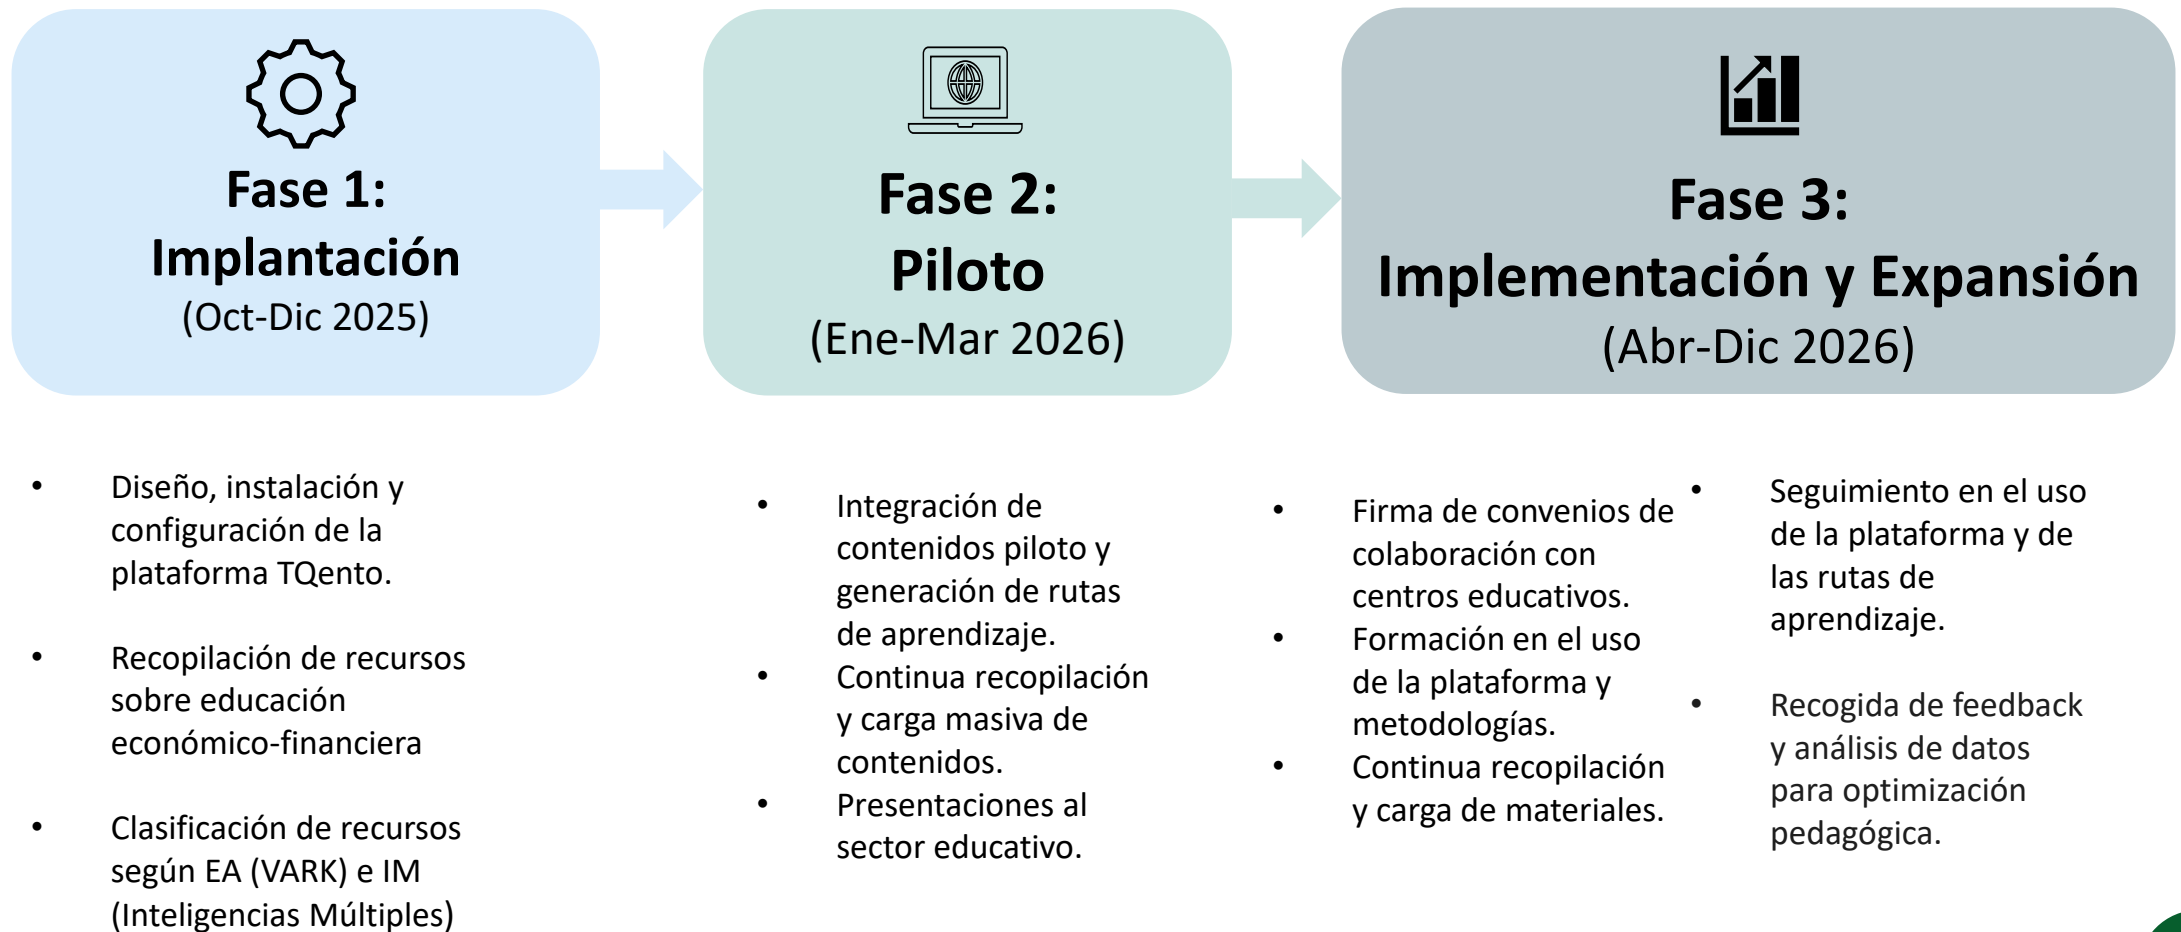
Fase 1: Implantación
(Oct-Dic 2025)

Fase 2: Piloto
(Ene-Mar 2026)

Fase 3: Implementación y Expansión
(Abr-Dic 2026)

• Diseño, instalación y configuración de la plataforma TQento.

• Recopilación de recursos sobre educación económico-financiera

• Clasificación de recursos según EA (VARK) e IM (Inteligencias Múltiples)

• Integración de contenidos piloto y generación de rutas de aprendizaje.
• Continua recopilación y carga masiva de contenidos.
• Presentaciones al sector educativo.

• Firma de convenios de colaboración con centros educativos.
• Formación en el uso de la plataforma y metodologías.
• Continua recopilación y carga de materiales.

• Seguimiento en el uso de la plataforma y de las rutas de aprendizaje.

• Recogida de feedback y análisis de datos para optimización pedagógica.